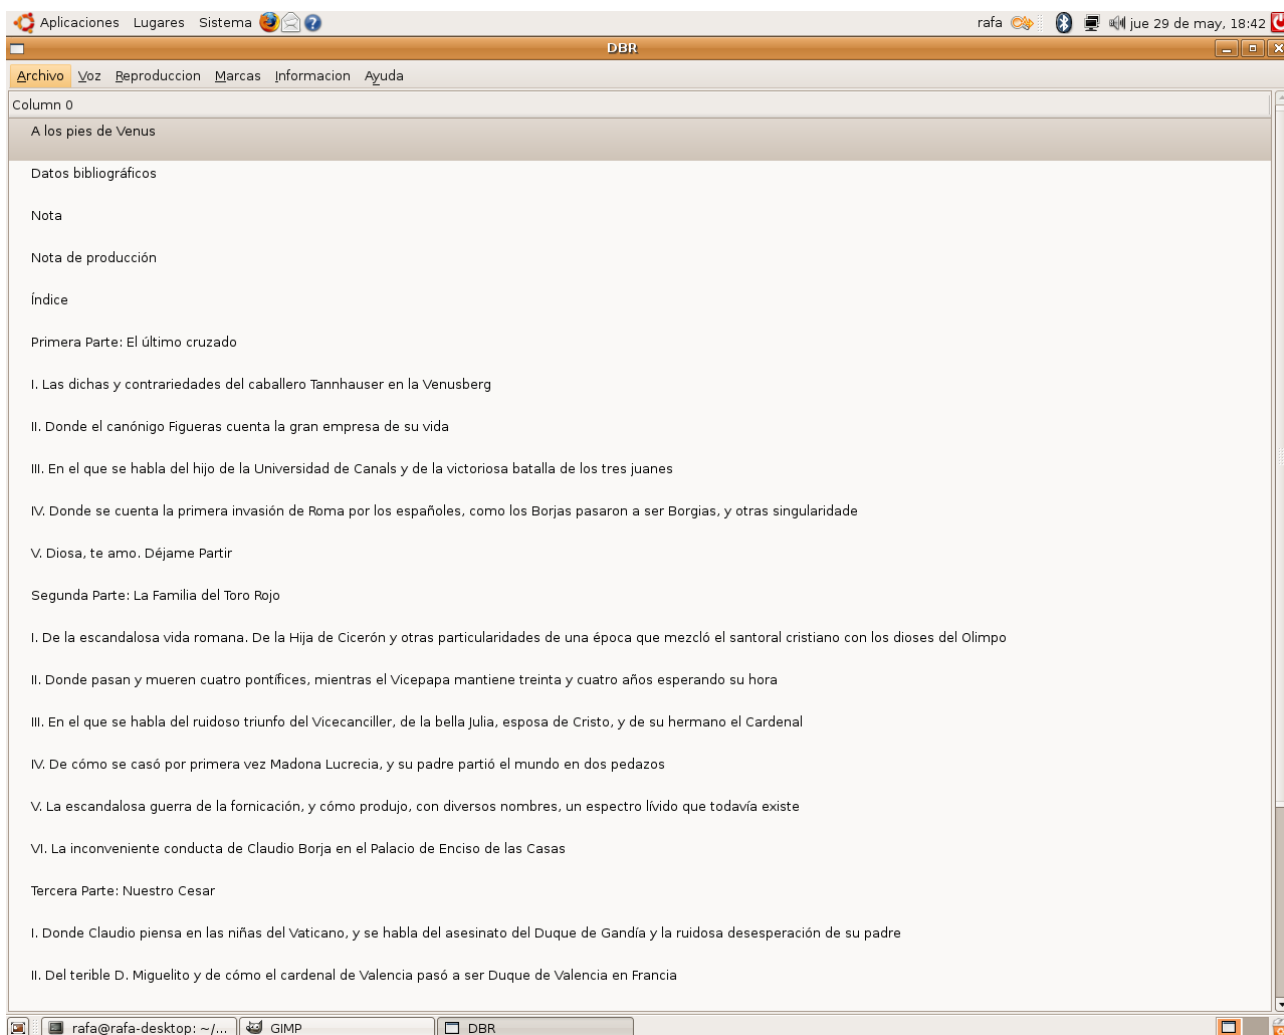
Aplicaciones Lugares Sistema

rafa jue 29 de may, 18:42

DBR

Archivo Voz Reproduccion Marcas Informacion Ayuda

Column 0

A los pies de Venus

Datos bibliográficos

Nota

Nota de producción

Índice

Primera Parte: El último cruzado

I. Las dichas y contrariedades del caballero Tannhauser en la Venusberg

II. Donde el canónigo Figueras cuenta la gran empresa de su vida

III. En el que se habla del hijo de la Universidad de Canals y de la victoriosa batalla de los tres juanes

IV. Donde se cuenta la primera invasión de Roma por los españoles, como los Borjas pasaron a ser Borgias, y otras singularidade

V. Diosa, te amo. Déjame Partir

Segunda Parte: La Familia del Toro Rojo

I. De la escandalosa vida romana. De la Hija de Cicerón y otras particularidades de una época que mezcló el santoral cristiano con los dioses del Olimpo

II. Donde pasan y mueren cuatro pontífices, mientras el Vicepapa mantiene treinta y cuatro años esperando su hora

III. En el que se habla del ruidoso triunfo del Vicecanciller, de la bella Julia, esposa de Cristo, y de su hermano el Cardenal

IV. De cómo se casó por primera vez Madona Lucrecia, y su padre partió el mundo en dos pedazos

V. La escandalosa guerra de la fornicación, y cómo produjo, con diversos nombres, un espectro lívido que todavía existe

VI. La inconveniente conducta de Claudio Borja en el Palacio de Enciso de las Casas

Tercera Parte: Nuestro Cesar

I. Donde Claudio piensa en las niñas del Vaticano, y se habla del asesinato del Duque de Gandía y la ruidosa desesperación de su padre

II. Del teribile D. Miguelito y de cómo el cardenal de Valencia pasó a ser Duque de Valencia en Francia

rafa@rafa-desktop: ~/... GIMP DBR